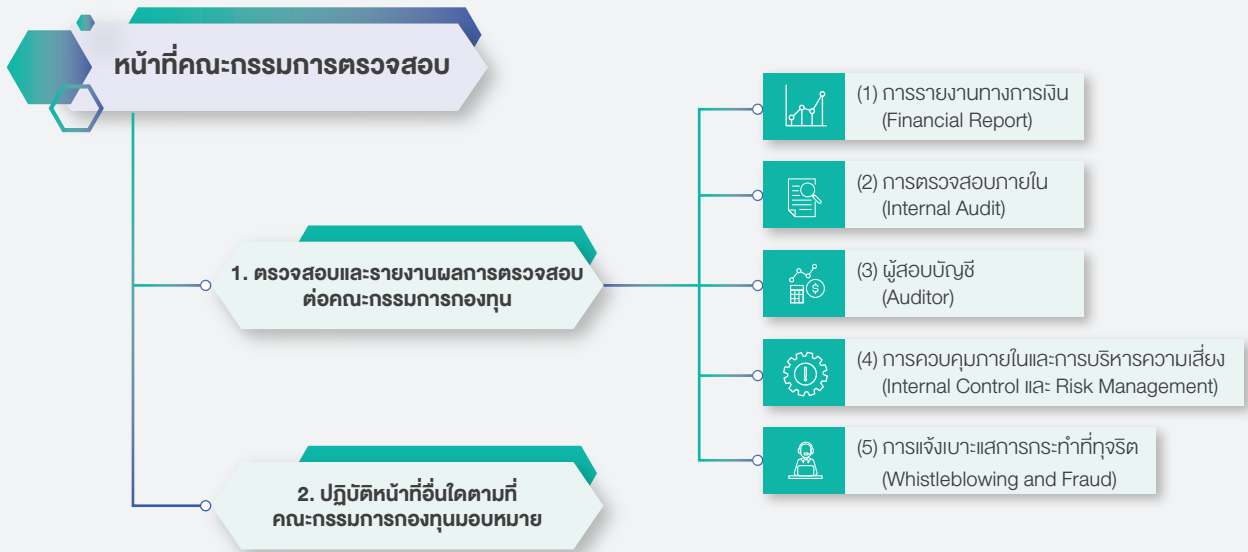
หน้าที่คณะกรรมการตรวจสอบ

1. ตรวจสอบและรายงานผลการตรวจสอบต่อคณะกรรมการกองทุน

(1) การรายงานทางการเงิน (Financial Report)

(2) การตรวจสอบภายใน (Internal Audit)

(3) ผู้สอบบัญชี (Auditor)

(4) การควบคุมภายในและการบริหารความเสี่ยง (Internal Control และ Risk Management)

(5) การแจ้งเบาะแสการกระทำที่ทุจริต (Whistleblowing and Fraud)

2. ปฏิบัติหน้าที่อื่นใดตามที่คณะกรรมการกองทุนมอบหมาย